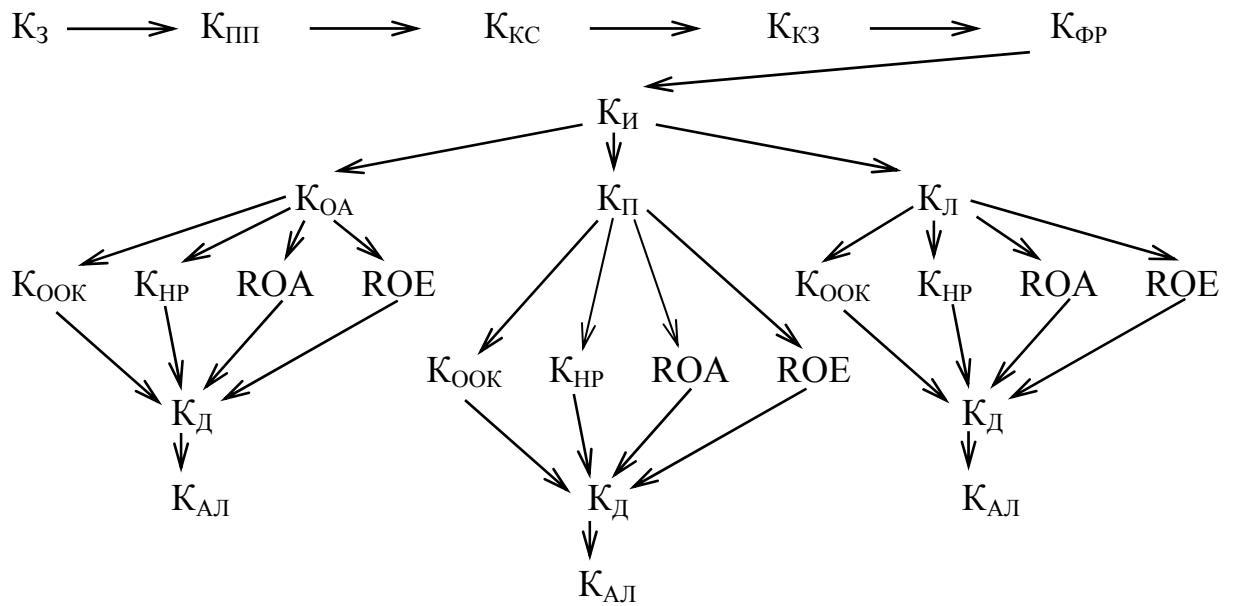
$К_З$ → $К_{ПП}$ → $К_{КС}$ → $К_{КЗ}$ → $К_{ФР}$

$К_И$

$К_{ОА}$

$К_П$

$К_Л$

$К_{ООК}$ $К_{НР}$ ROA ROE

$К_{ООК}$ $К_{НР}$ ROA ROE

$К_{ООК}$ $К_{НР}$ ROA ROE

$К_Д$

$К_{АЛ}$

$К_Д$

$К_{АЛ}$

$К_Д$

$К_{АЛ}$